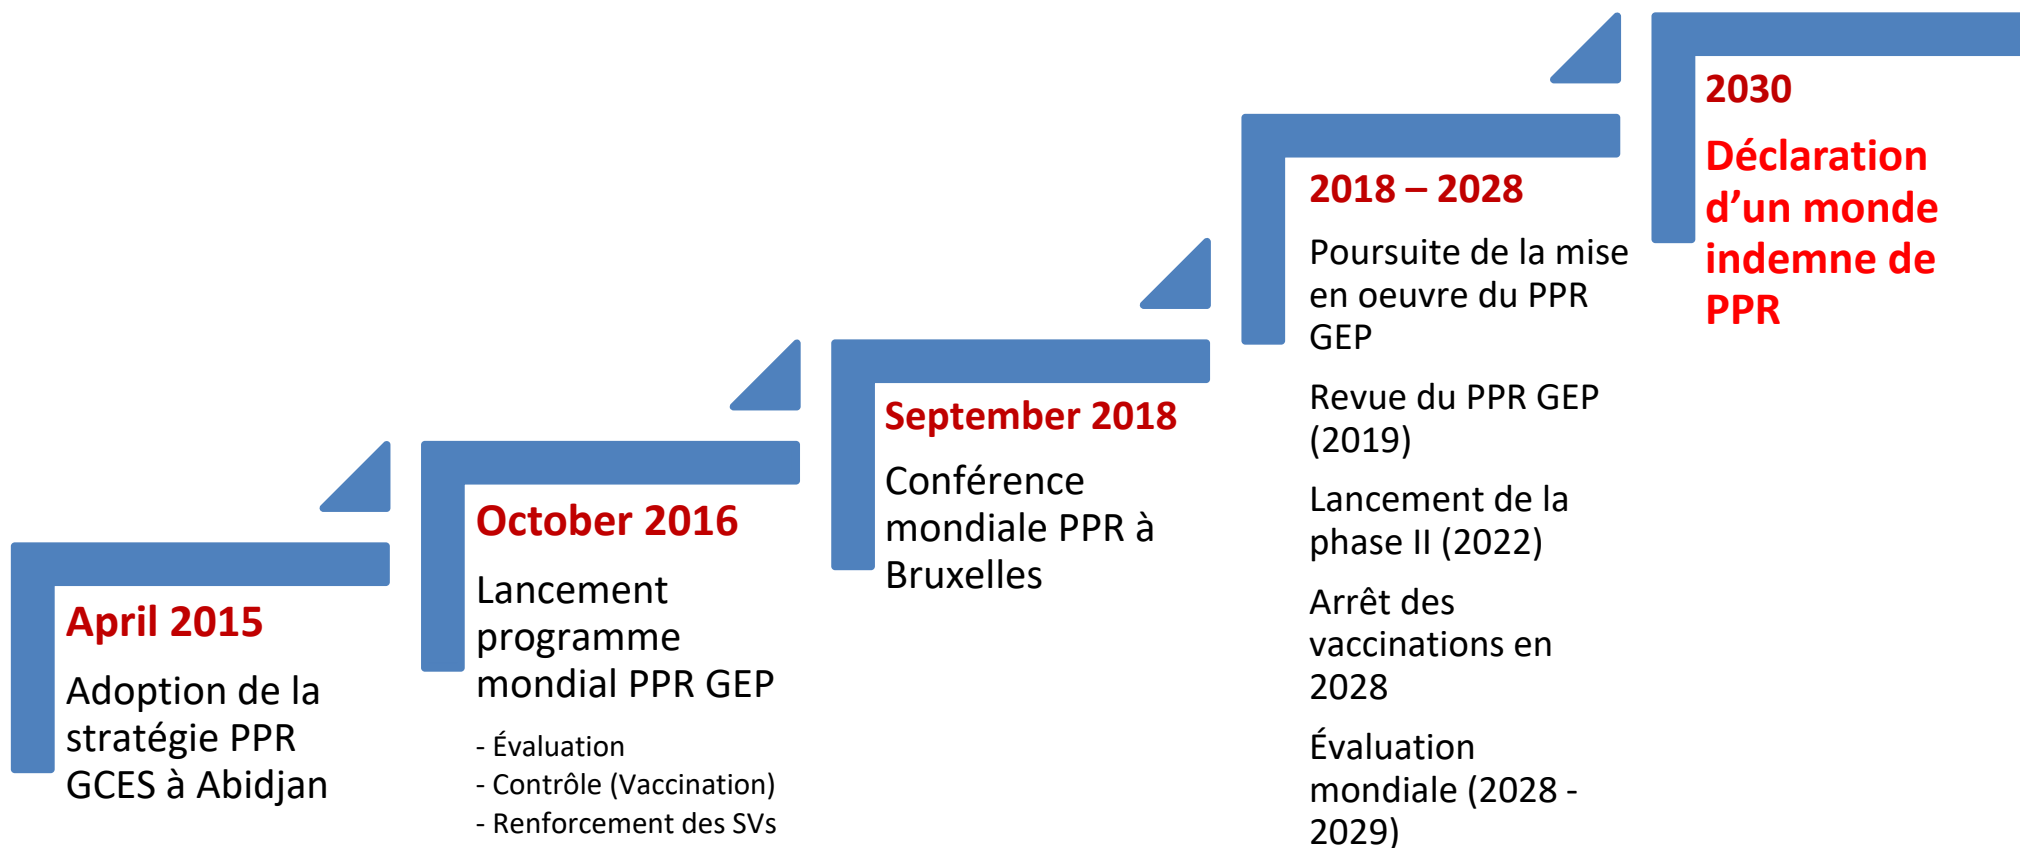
April 2015

Adoption de la stratégie PPR GCES à Abidjan

October 2016

Lancement programme mondial PPR GEP

- Évaluation
- Contrôle (Vaccination)
- Renforcement des SVs

September 2018

Conférence mondiale PPR à Bruxelles

2018 – 2028

Poursuite de la mise en oeuvre du PPR GEP

Revue du PPR GEP (2019)

Lancement de la phase II (2022)

Arrêt des vaccinations en 2028

Évaluation mondiale (2028 - 2029)

2030

Déclaration d'un monde indemne de PPR